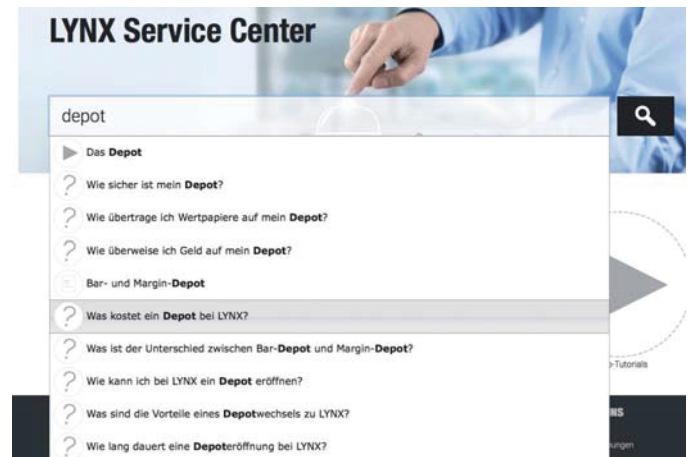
LYNX Service Center

depot

Das Depot

Wie sicher ist mein Depot?

Wie übertrage ich Wertpapiere auf mein Depot?

Wie überweise ich Geld auf mein Depot?

Bar- und Margin-Depot

Was kostet ein Depot bei LYNX?

Was ist der Unterschied zwischen Bar-Depot und Margin-Depot?

Wie kann ich bei LYNX ein Depot eröffnen?

Was sind die Vorteile eines Depotwechsels zu LYNX?

Wie lang dauert eine Depoteröffnung bei LYNX?

-Tutorials

NS

ungen